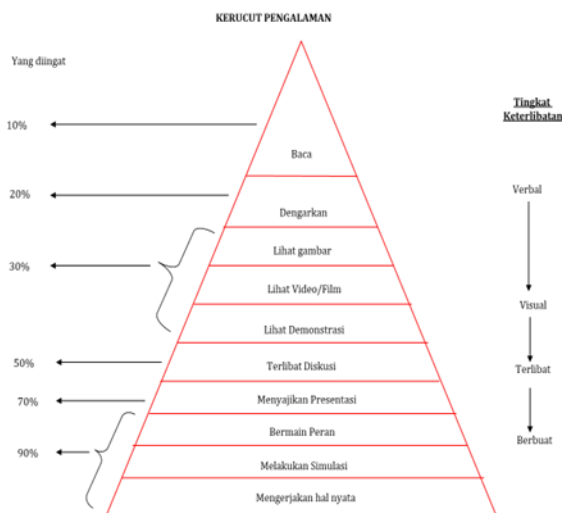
KERUCUT PENGALAMAN

Yang diingat

Tingkat Keterlibatan

10%

Baca

20%

Dengarkan

Verbal

30%

Lihat gambar

Lihat Video/Film

Visual

Lihat Demonstrasi

50%

Terlibat Diskusi

Terlibat

70%

Menyajikan Presentasi

90%

Bermain Peran

Berbuat

Melakukan Simulasi

Mengerjakan hal nyata